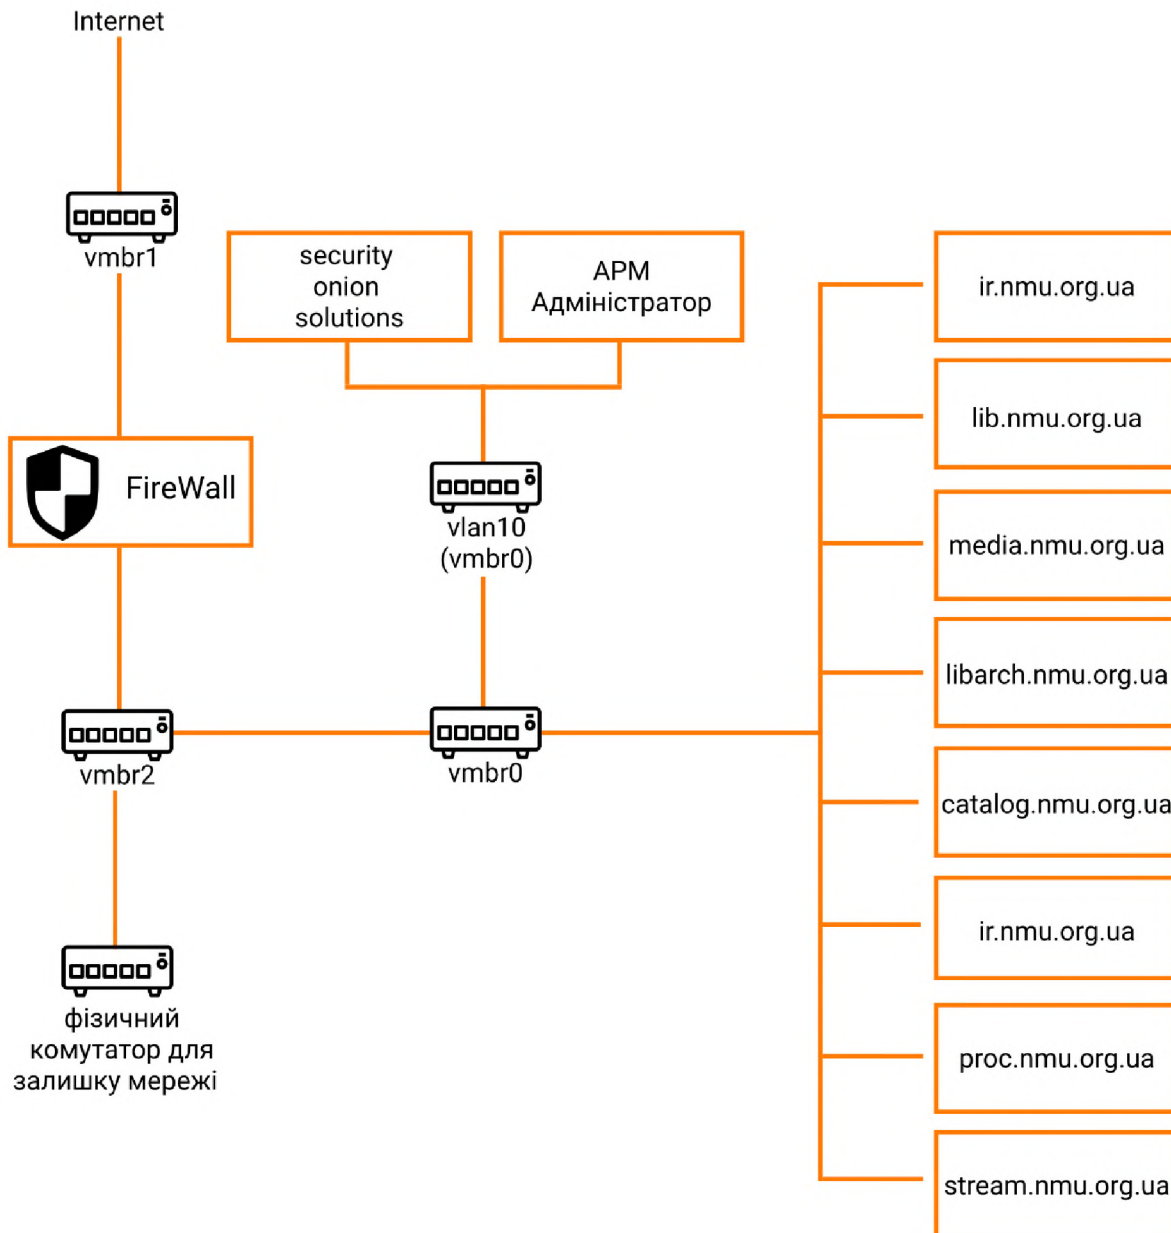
Internet

vmbr1

security onion solutions

АРМ Адміністратор

FireWall

vlan10 (vmbr0)

vmbr2

vmbr0

фізичний комутатор для залишку мережі

ir.nmu.org.ua

lib.nmu.org.ua

media.nmu.org.ua

libarch.nmu.org.ua

catalog.nmu.org.ua

ir.nmu.org.ua

proc.nmu.org.ua

stream.nmu.org.ua